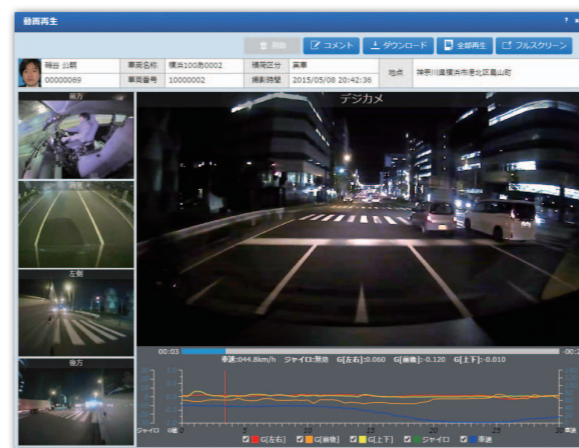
動画再生

削除 コメント ダウンロード 全部再生 フルスクリーン

| 稲谷 公顕 | 車両名称 | 横浜100あ0002 | 情報区分 | 実車 | 地点 | 神奈川県横浜市港北区高山町 |
|---|---|---|---|---|---|---|
| 00000089 | 車両番号 | 10000002 | 撮影時間 | 2015/05/08 20:42:36 | | |

前方

後方

左側

後方

デジカメ

00:03

00:2

車速:044.8km/h ジャイロ:無効 G[左右]:0.060 G[前後]:-0.120 G[上下]:-0.010

ジャイロ

G[左右] G[前後] G[上下] ジャイロ 車速